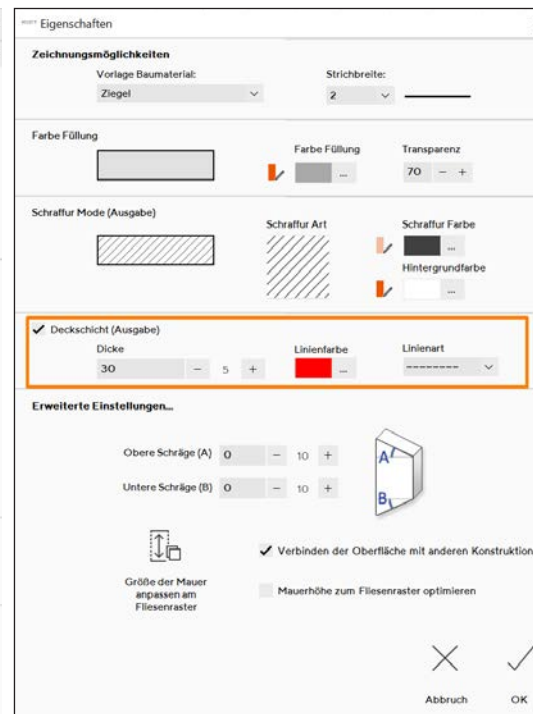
Eigenschaften

Zeichnungsmöglichkeiten

Vorlage Baumaterial:
Ziegel

Strichbreite:
2

Farbe Füllung

Farbe Füllung
...

Transparenz
70 − +

Schraffur Mode (Ausgabe)

Schraffur Art

Schraffur Farbe
...

Hintergrundfarbe
...

✓ Deckschicht (Ausgabe)

Dicke
30 − 5 +

Linienfarbe
...

Linienart
---------

Erweiterte Einstellungen...

Obere Schräge (A) 0 − 10 +

Untere Schräge (B) 0 − 10 +

A
B

✓ Verbinden der Oberfläche mit anderen Konstruktion

Größe der Mauer anpassen am Fliesenraster

Mauerhöhe zum Fliesenraster optimieren

Abbruch

OK